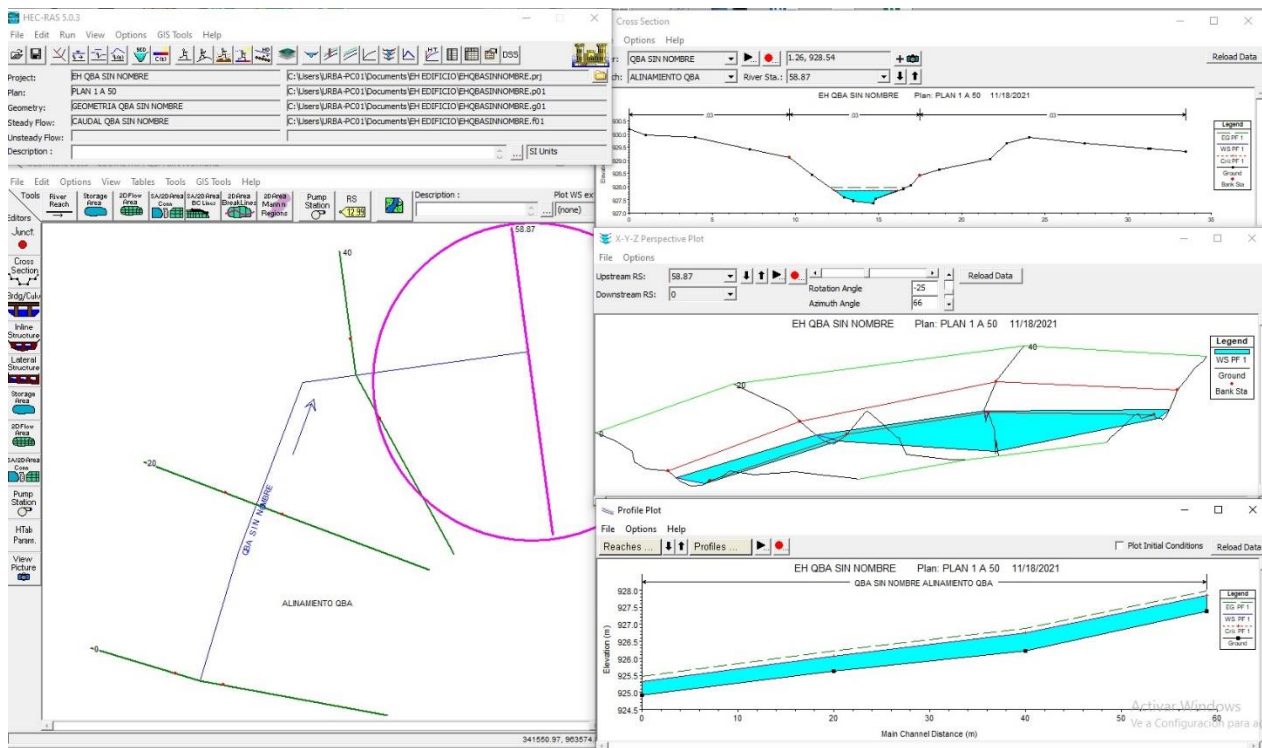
HEC-RAS 5.0.3
File Edit Run View Options GIS Tools Help
DSS
Project: EH QBA SIN NOMBRE C:\Users\URBA-PC01\Documents\EH EDIFICIO\EHQBASINNOMBRE.prj
Plan: PLAN 1 A 50 C:\Users\URBA-PC01\Documents\EH EDIFICIO\EHQBASINNOMBRE.p01
Geometry: GEOMETRIA QBA SIN NOMBRE C:\Users\URBA-PC01\Documents\EH EDIFICIO\EHQBASINNOMBRE.g01
Steady Flow: CAUDAL QBA SIN NOMBRE C:\Users\URBA-PC01\Documents\EH EDIFICIO\EHQBASINNOMBRE.f01
Unsteady Flow:
Description : SI Units

File Edit Options View Tables Tools GIS Tools Help
Tools River Reach Storage Area 2D Flow Area SA/2D Area Conn SA/2D Area BC Lines 2D Area Break Lines 2D Area Mann n Regions Pump Station RS 12.99 Description : Plot WS ex (none)
Editors
Junct.
Cross Section
Brdg/Culv
Inline Structure
Lateral Structure
Storage Area
2D Flow Area
SA/2D Area Conn
Pump Station
HTab Param.
View Picture

58.87
40
20
0
QBA SIN NOMBRE
ALINAMIENTO QBA
341550.97, 963574

Cross Section
Options Help
QBA SIN NOMBRE 1.26, 928.54 Reload Data
ALINAMIENTO QBA River Sta.: 58.87
EH QBA SIN NOMBRE Plan: PLAN 1 A 50 11/18/2021
.03 .03 .03
Legend
EG PF 1
WS PF 1
Crit PF 1
Ground
Bank Sta
930.5
930.0
929.5
929.0
928.5
928.0
927.5
927.0
0 5 10 15 20 25 30 35

X-Y-Z Perspective Plot
File Options
Upstream RS: 58.87 Reload Data
Downstream RS: 0
Rotation Angle -25
Azimuth Angle 66
EH QBA SIN NOMBRE Plan: PLAN 1 A 50 11/18/2021
Legend
WS PF 1
Ground
Bank Sta
40
20
0

Profile Plot
File Options Help
Reaches ... Profiles ... Plot Initial Conditions Reload Data
EH QBA SIN NOMBRE Plan: PLAN 1 A 50 11/18/2021
QBA SIN NOMBRE ALINAMIENTO QBA
Legend
EG PF 1
WS PF 1
Crit PF 1
Ground
928.0
927.5
927.0
926.5
926.0
925.5
925.0
924.5
Elevation (m)
0 10 20 30 40 50 60
Main Channel Distance (m)
Activar Windows
Ve a Configuración para ac